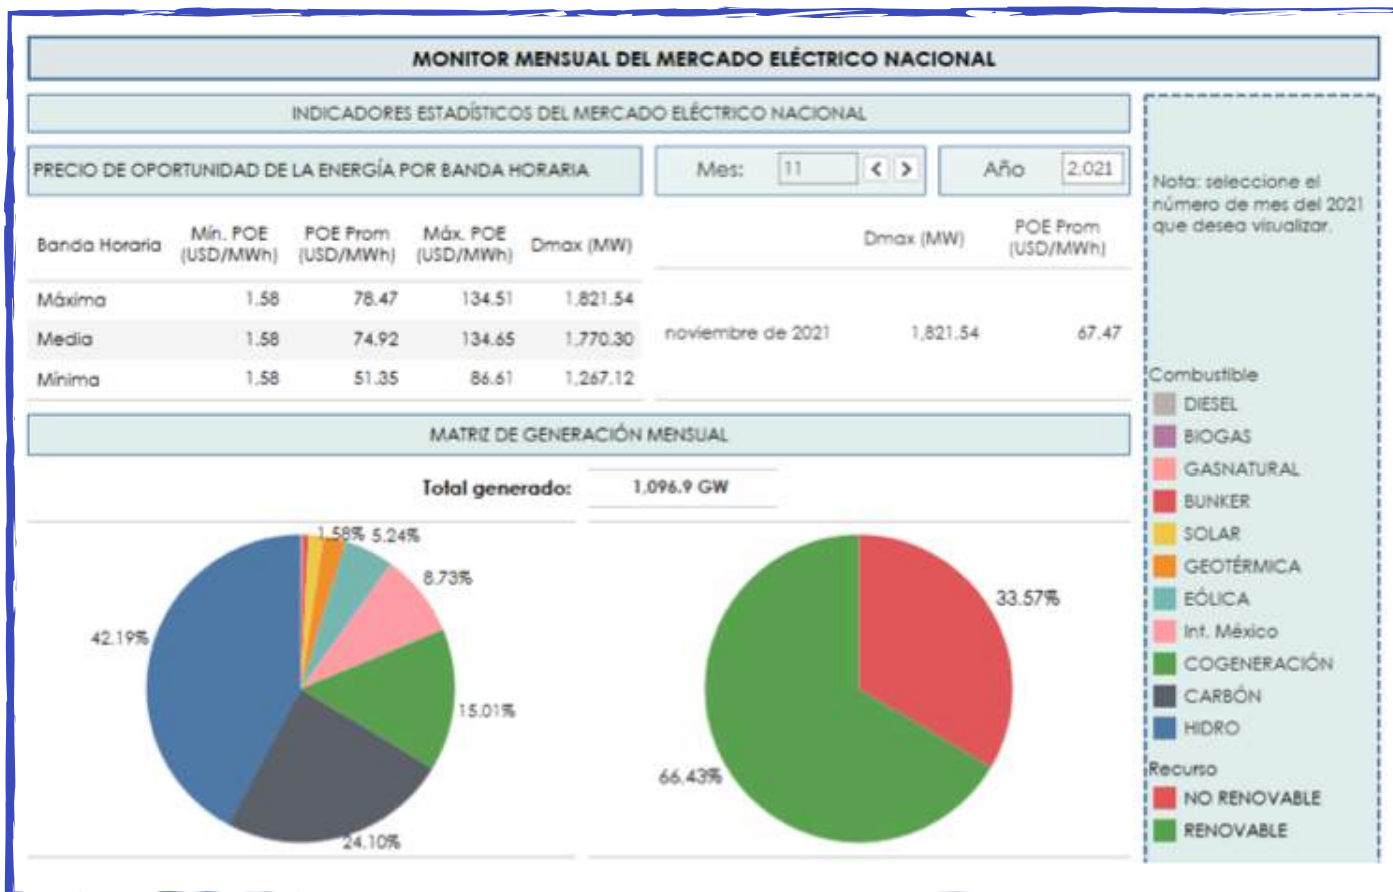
MONITOR MENSUAL DEL MERCADO ELÉCTRICO NACIONAL

INDICADORES ESTADÍSTICOS DEL MERCADO ELÉCTRICO NACIONAL

PRECIO DE OPORTUNIDAD DE LA ENERGÍA POR BANDA HORARIA

Mes: 11

Año 2,021

Nota: seleccione el número de mes del 2021 que desea visualizar.

| Banda Horaria | Mín. POE (USD/MWh) | POE Prom (USD/MWh) | Máx. POE (USD/MWh) | Dmax (MW) |
|---|---|---|---|---|
| Máxima | 1.58 | 78.47 | 134.51 | 1,821.54 |
| Media | 1.58 | 74.92 | 134.65 | 1,770.30 |
| Mínima | 1.58 | 51.35 | 86.61 | 1,267.12 |

| | Dmax (MW) | POE Prom (USD/MWh) |
|---|---|---|
| noviembre de 2021 | 1,821.54 | 67.47 |

MATRIZ DE GENERACIÓN MENSUAL

Total generado: 1,096.9 GW

1.58% 5.24% 8.73% 42.19% 15.01% 24.10%

33.57% 66.43%

Combustible
DIESEL
BIOGAS
GASNATURAL
BUNKER
SOLAR
GEOTÉRMICA
EÓLICA
Int. México
COGENERACIÓN
CARBÓN
HIDRO

Recurso
NO RENOVABLE
RENOVABLE